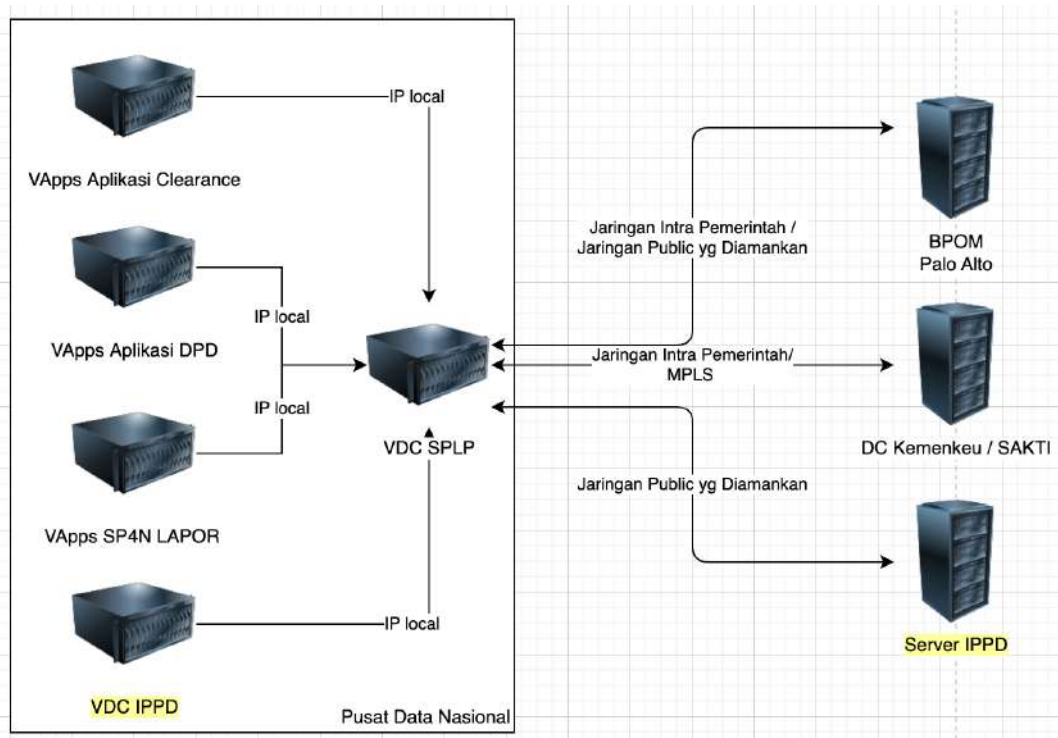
IP local

VApps Aplikasi Clearance

VApps Aplikasi DPD

IP local

IP local

VApps SP4N LAPOR

VDC SPLP

IP local

VDC IPPD

Pusat Data Nasional

Jaringan Intra Pemerintah / Jaringan Public yg Diamankan

BPOM Palo Alto

Jaringan Intra Pemerintah/ MPLS

DC Kemenkeu / SAKTI

Jaringan Public yg Diamankan

Server IPPD